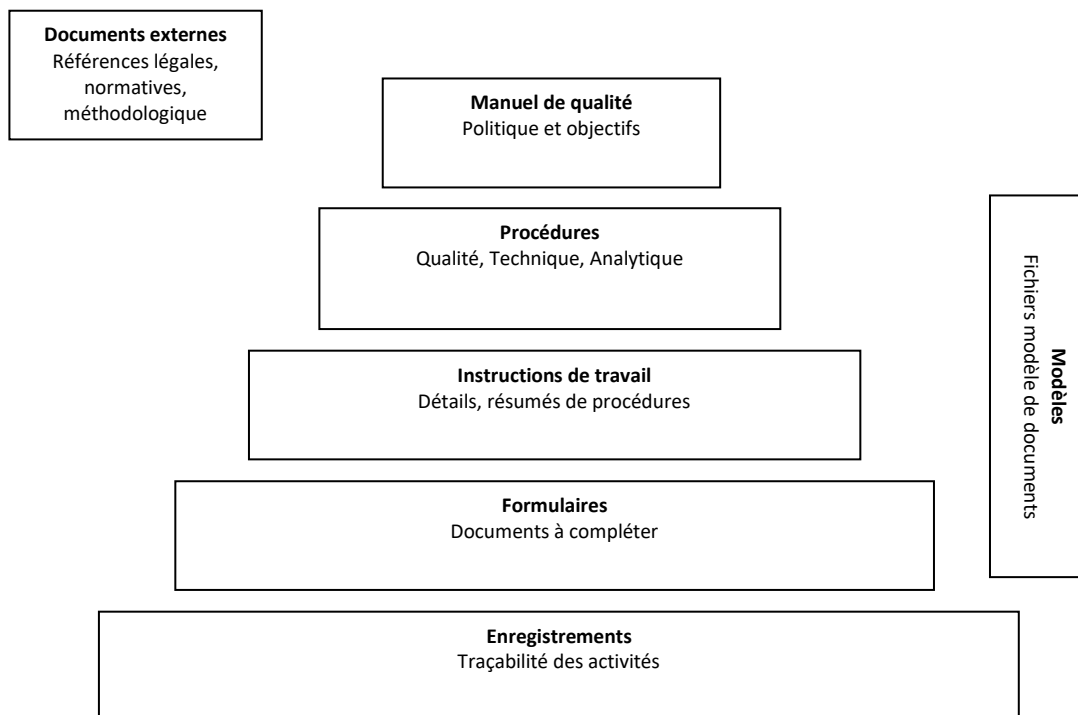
**Documents externes**
Références légales, normatives, méthodologique

**Manuel de qualité**
Politique et objectifs

**Procédures**
Qualité, Technique, Analytique

**Instructions de travail**
Détails, résumés de procédures

**Formulaires**
Documents à compléter

**Enregistrements**
Traçabilité des activités

**Modèles**
Fichiers modèle de documents